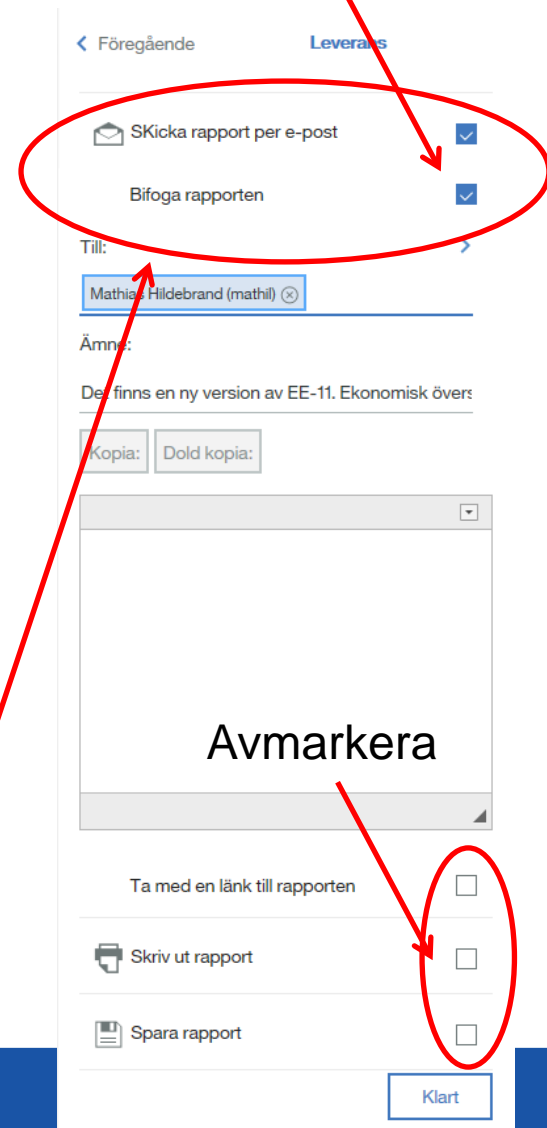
< Föregående

Leverans

SKicka rapport per e-post

Bifoga rapporten

Till:

Mathias Hildebrand (mathil)

Ämne:

Det finns en ny version av EE-11. Ekonomisk övers

Kopia:

Dold kopia:

Avmarkera

Ta med en länk till rapporten

Skriv ut rapport

Spara rapport

Klart